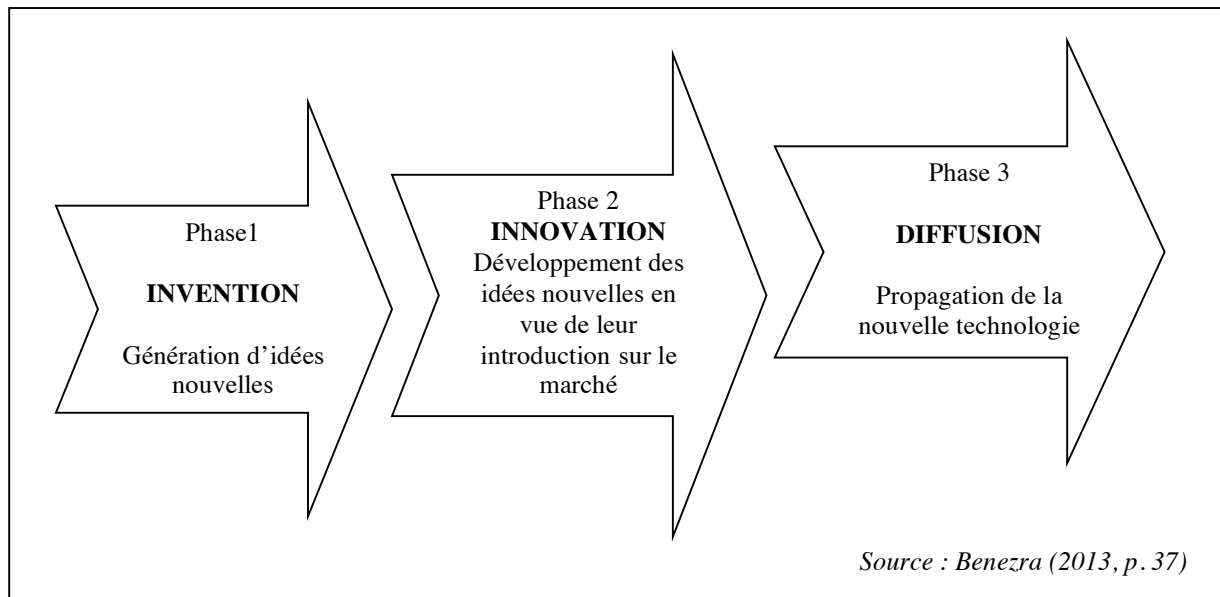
Phase1

**INVENTION**

Génération d'idées nouvelles

Phase 2
**INNOVATION**
Développement des idées nouvelles en vue de leur introduction sur le marché

Phase 3

**DIFFUSION**

Propagation de la nouvelle technologie

*Source : Benezra (2013, p. 37)*